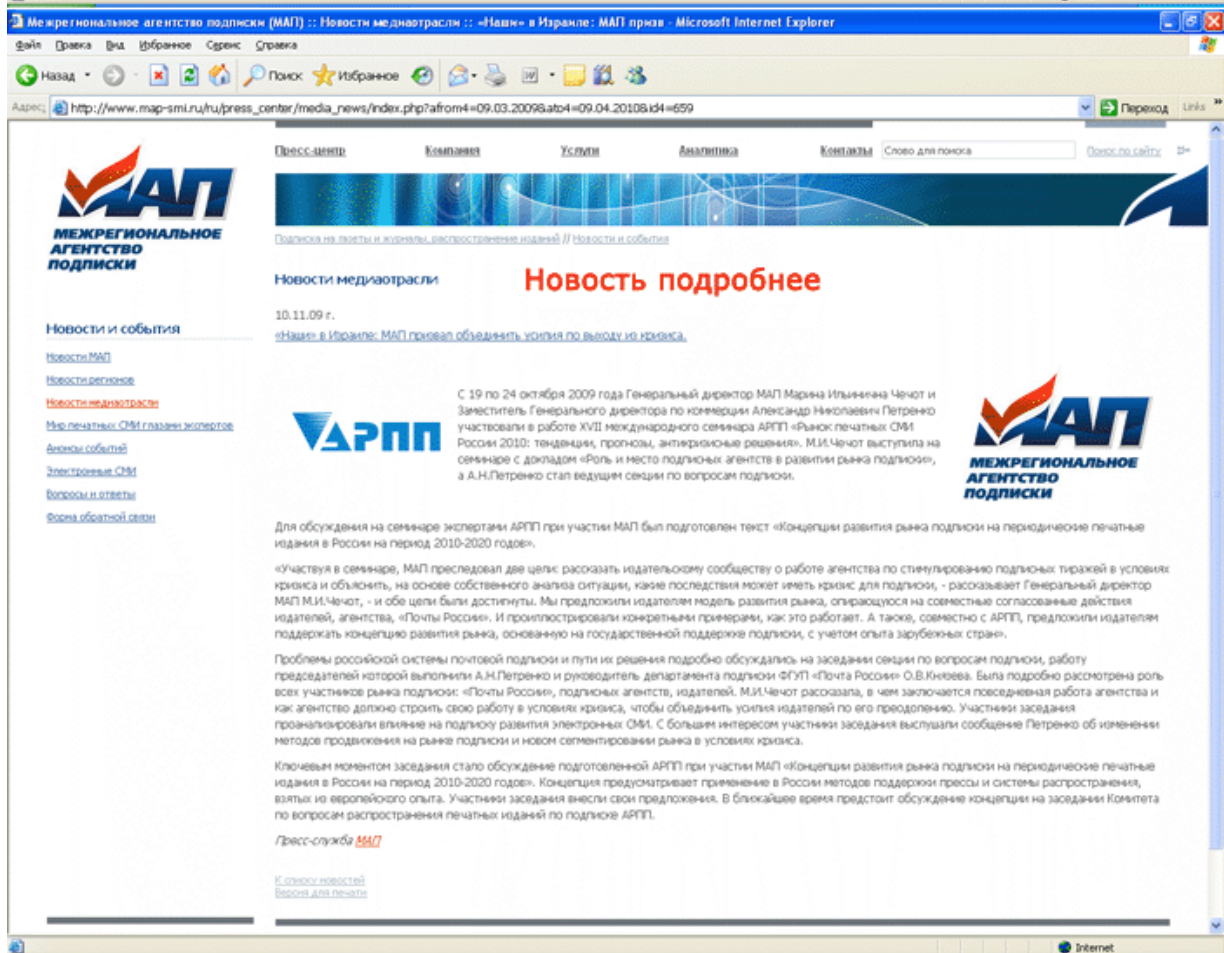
Межрегиональное агентство подписки (МАП) :: Новости медиаотрасли :: «Наши» в Израиле: МАП призв - Microsoft Internet Explorer

Файл Правка Вид Избранное Сервис Справка

Назад Поиск Избранное

Адрес http://www.map-smi.ru/ru/press_center/media_news/index.php?afrom4=09.03.2009&ato4=09.04.2010&id4=659 Переход Links

МАП МЕЖРЕГИОНАЛЬНОЕ АГЕНТСТВО ПОДПИСКИ

Пресс-центр Компания Услуги Аналитика Контакты Слово для поиска Поиск по сайту

Подписка на газеты и журналы, распространение изданий // Новости и события

Новости медиаотрасли

Новость подробнее

Новости и события

Новости МАП
Новости регионов
Новости медиаотрасли
Мир печатных СМИ глазами экспертов
Анонсы событий
Электронные СМИ
Вопросы и ответы
Форма обратной связи

10.11.09 г.

«Наши» в Израиле: МАП призвал объединить усилия по выходу из кризиса.

АРПП

С 19 по 24 октября 2009 года Генеральный директор МАП Марина Ильинична Чечот и Заместитель Генерального директора по коммерции Александр Николаевич Петренко участвовали в работе XVII международного семинара АРПП «Рынок печатных СМИ России 2010: тенденции, прогнозы, антикризисные решения». М.И.Чечот выступила на семинаре с докладом «Роль и место подписных агентств в развитии рынка подписки», а А.Н.Петренко стал ведущим секции по вопросам подписки.

МАП МЕЖРЕГИОНАЛЬНОЕ АГЕНТСТВО ПОДПИСКИ

Для обсуждения на семинаре экспертами АРПП при участии МАП был подготовлен текст «Концепции развития рынка подписки на периодические печатные издания в России на период 2010-2020 годов».

«Участвуя в семинаре, МАП преследовал две цели: рассказать издательскому сообществу о работе агентства по стимулированию подписных тиражей в условиях кризиса и объяснить, на основе собственного анализа ситуации, какие последствия может иметь кризис для подписки, - рассказывает Генеральный директор МАП М.И.Чечот, - и обе цели были достигнуты. Мы предложили издателям модель развития рынка, опирающуюся на совместные согласованные действия издателей, агентства, «Почты России». И проиллюстрировали конкретными примерами, как это работает. А также, совместно с АРПП, предложили издателям поддержать концепцию развития рынка, основанную на государственной поддержке подписки, с учетом опыта зарубежных стран».

Проблемы российской системы почтовой подписки и пути их решения подробно обсуждались на заседании секции по вопросам подписки, работу председателей которой выполнили А.Н.Петренко и руководитель департамента подписки ФГУП «Почта России» О.В.Князева. Была подробно рассмотрена роль всех участников рынка подписки: «Почты России», подписных агентств, издателей. М.И.Чечот рассказала, в чем заключается повседневная работа агентства и как агентство должно строить свою работу в условиях кризиса, чтобы объединить усилия издателей по его преодолению. Участники заседания проанализировали влияние на подписку развития электронных СМИ. С большим интересом участники заседания выслушали сообщение Петренко об изменении методов продвижения на рынке подписки и новом сегментировании рынка в условиях кризиса.

Ключевым моментом заседания стало обсуждение подготовленной АРПП при участии МАП «Концепции развития рынка подписки на периодические печатные издания в России на период 2010-2020 годов». Концепция предусматривает применение в России методов поддержки прессы и системы распространения, взятых из европейского опыта. Участники заседания внесли свои предложения. В ближайшее время предстоит обсуждение концепции на заседании Комитета по вопросам распространения печатных изданий по подписке АРПП.

Пресс-служба МАП

К списку новостей
Версия для печати

Internet